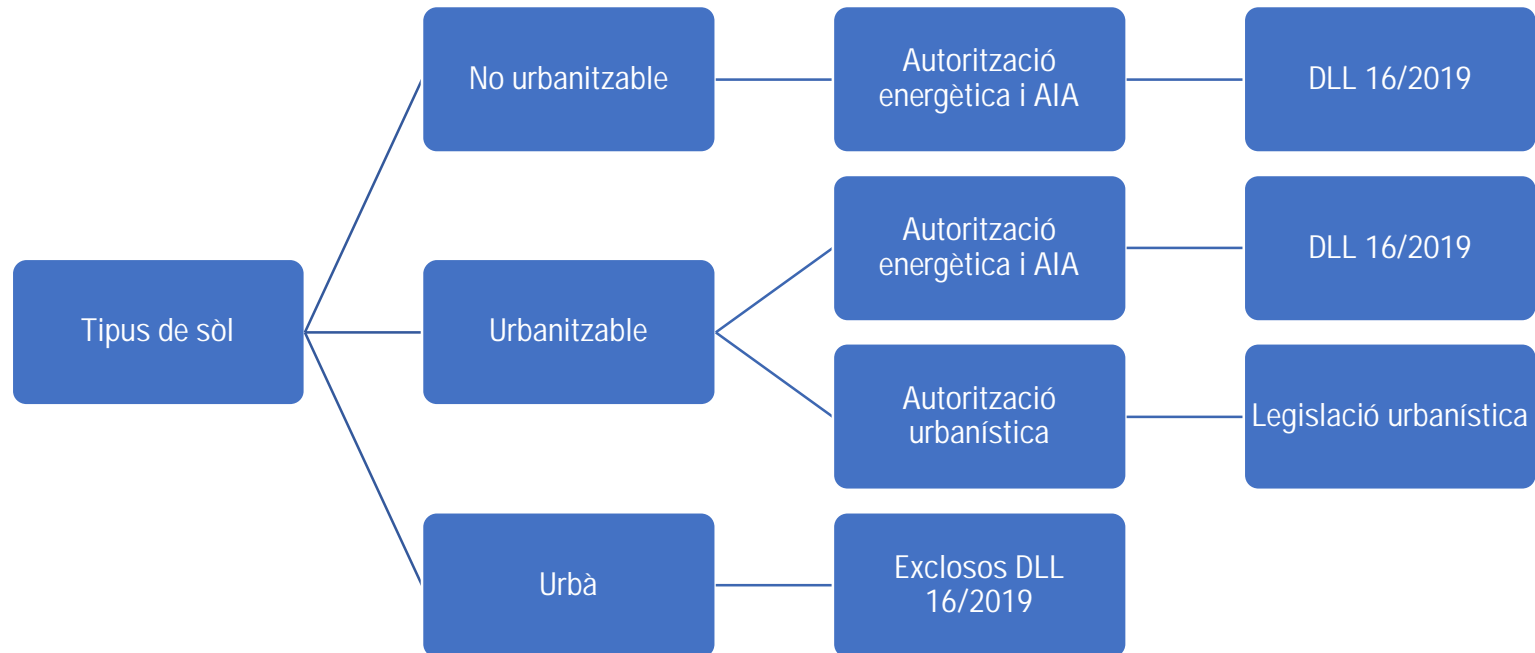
Tipus de sòl

No urbanitzable

Autorització energètica i AIA

DLL 16/2019

Urbanitzable

Autorització energètica i AIA

DLL 16/2019

Autorització urbanística

Legislació urbanística

Urbà

Exclosos DLL 16/2019